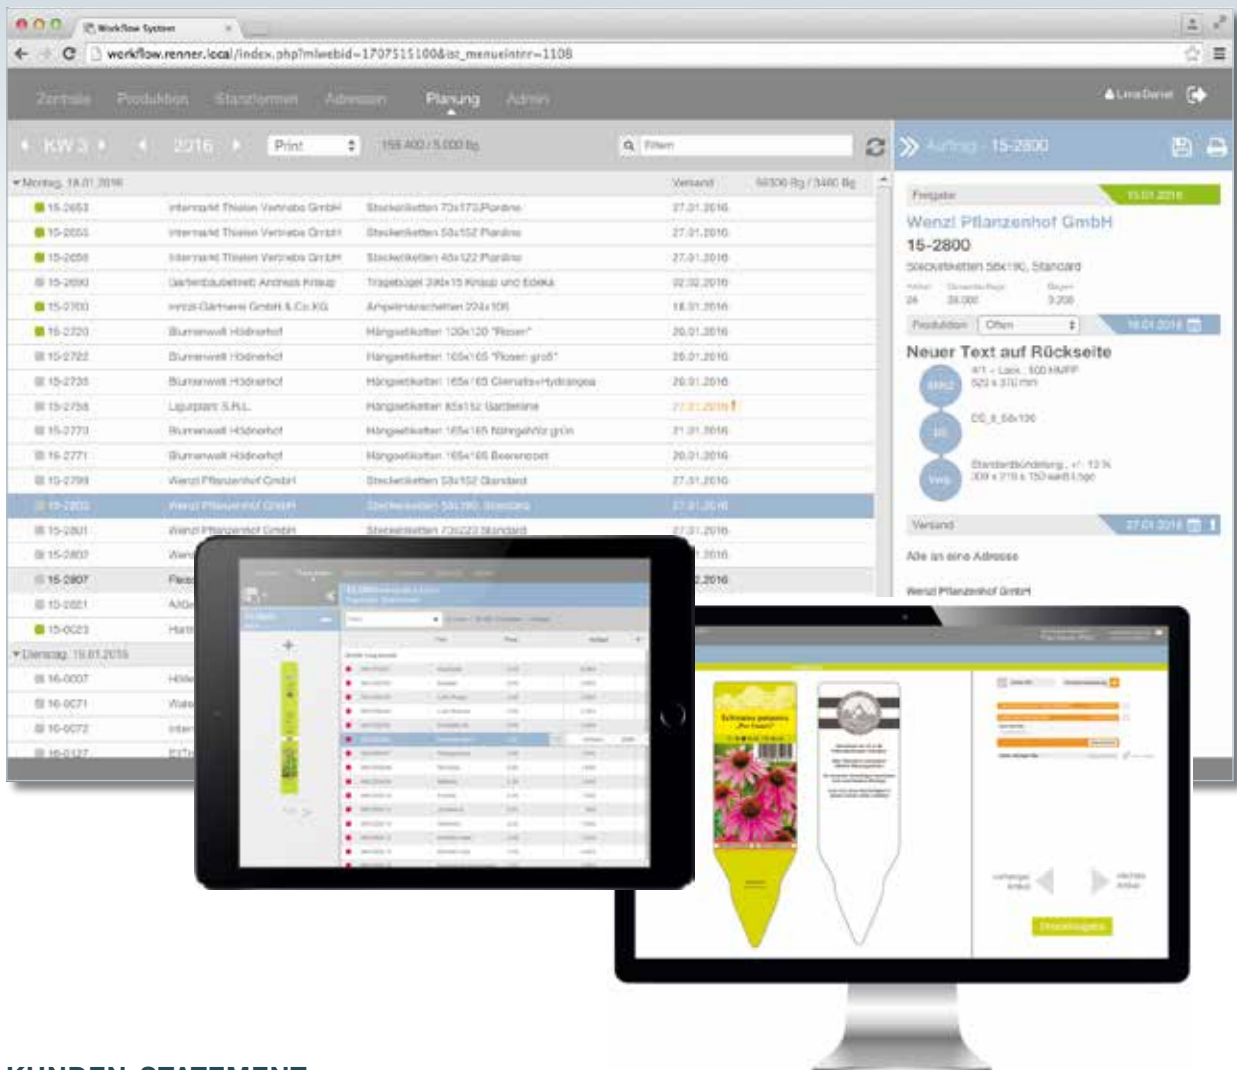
Workflow System

workflow.renner.local/index.php?mlwebid=1707515100&ist_menueintrr=1108

Zentrale Produktion Stammdaten Adressen Planung Admin

KW 3 2016 Print 155.400 / 5.000 Bg Filtern

Auftrag 15-2800

Montag, 18.01.2016 Versand 56300 Bg / 3480 Bg

| | | | |
|---|---|---|---|
| 15-2653 | Intermarkt Thielen Vertriebs GmbH | Stecketiketten 73x173 Pardine | 27.01.2016 |
| 15-2655 | Intermarkt Thielen Vertriebs GmbH | Stecketiketten 58x152 Pardine | 27.01.2016 |
| 15-2656 | Intermarkt Thielen Vertriebs GmbH | Stecketiketten 48x122 Pardine | 27.01.2016 |
| 15-2690 | Gartenbaubetrieb Andreas Knaup | Tragebügel 298x15 Knaup und Edeka | 02.02.2016 |
| 15-2700 | Gärtnerei GmbH & Co.KG | Ampelmanschetten 204x108 | 18.01.2016 |
| 15-2720 | Blumenwelt Hödnerhof | Hängeetiketten 120x120 "Rosen" | 20.01.2016 |
| 15-2722 | Blumenwelt Hödnerhof | Hängeetiketten 165x165 "Rosen groß" | 20.01.2016 |
| 15-2735 | Blumenwelt Hödnerhof | Hängeetiketten 165x165 Clematis+Hydrangea | 20.01.2016 |
| 15-2758 | Ligurplant S.R.L. | Hängeetiketten 85x152 Gardenline | 21.01.2016 |
| 15-2770 | Blumenwelt Hödnerhof | Hängeetiketten 165x165 Nimmgehvitz grün | 21.01.2016 |
| 15-2771 | Blumenwelt Hödnerhof | Hängeetiketten 165x165 Beerenobst | 20.01.2016 |
| 15-2799 | Wenzl Pflanzenhof GmbH | Stecketiketten 58x152 Standard | 27.01.2016 |
| 15-2800 | Wenzl Pflanzenhof GmbH | Stecketiketten 58x190, Standard | 27.01.2016 |
| 15-2801 | Wenzl Pflanzenhof GmbH | Stecketiketten 73x223 Standard | 27.01.2016 |
| 15-2802 | Wen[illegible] | | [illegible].2016 |
| 15-2807 | Fle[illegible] | | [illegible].2016 |
| 15-2851 | A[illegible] | | |
| 15-0023 | Ha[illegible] | | |

Dienstag, 19.01.2016

| | |
|---|---|
| 16-0007 | Hö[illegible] |
| 16-0071 | Wa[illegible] |
| 16-0072 | Inte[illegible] |
| 16-0127 | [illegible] |

Freigabe 15.01.2016

Wenzl Pflanzenhof GmbH

15-2800

Stecketiketten 58x190, Standard

Artikel 24 Gesamtauflage 28.000 Bogen 3.200

Produktion Offen 18.01.2016

Neuer Text auf Rückseite

Mat #1 - Lack, 300 HM/FP 520 x 370 mm

DE DE_li_58x190

Verp Standardbündelung, +/- 12 % 309 x 218 x 150 weiß Lage

Versand 27.01.2016

Alle an eine Adresse

Wenzl Pflanzenhof GmbH

Echinacea purpurea

Druckfreigabe

KUNDEN-STATEMENT